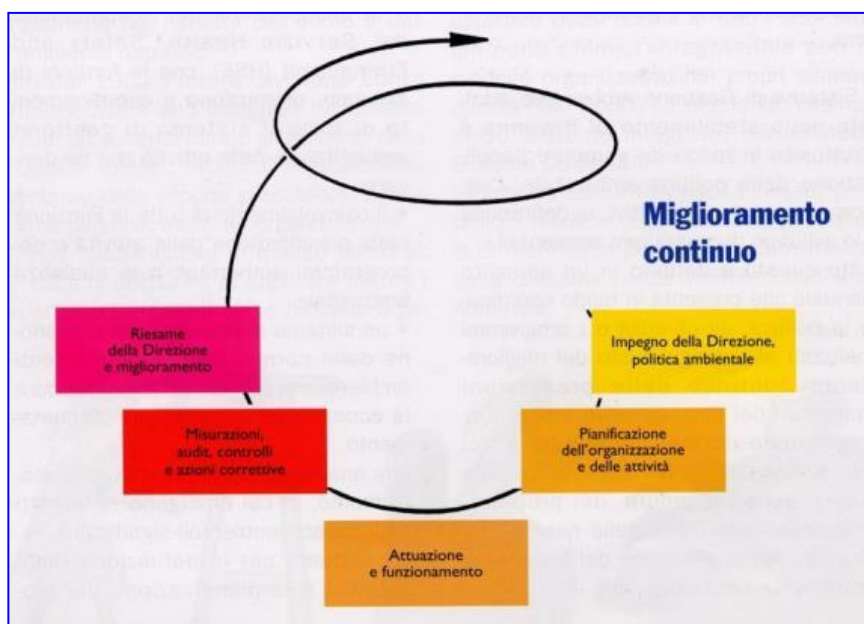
Miglioramento continuo

Impegno della Direzione, politica ambientale

Pianificazione dell'organizzazione e delle attività

Attuazione e funzionamento

Misurazioni, audit, controlli e azioni correttive

Riesame della Direzione e miglioramento